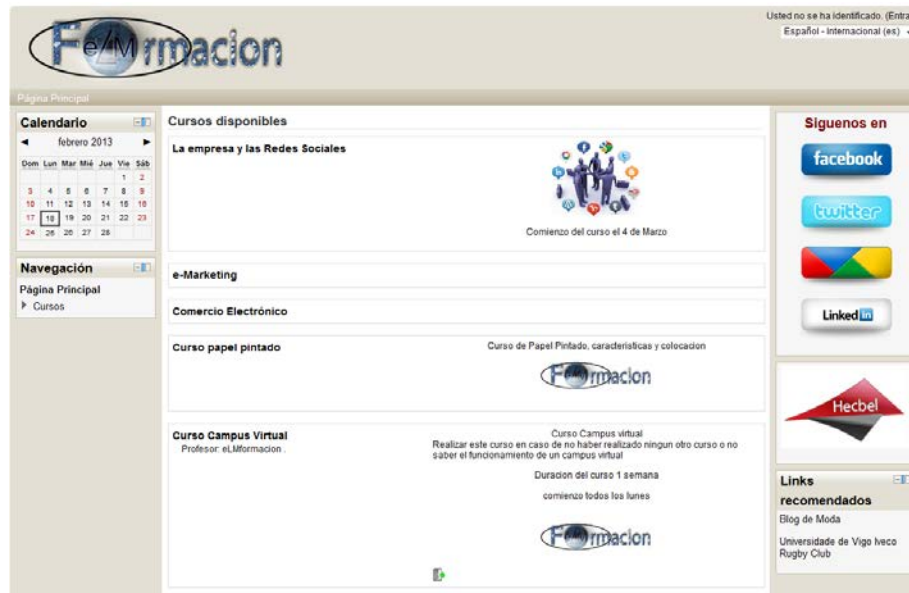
FeLMrmacion

Usted no se ha identificado. (Entra

Español - internacional (es)

Página Principal

Calendario

◄ febrero 2013 ►

| Dom | Lun | Mar | Mié | Jue | Vie | Sáb |
|---|---|---|---|---|---|---|
| | | | | | 1 | 2 |
| 3 | 4 | 5 | 6 | 7 | 8 | 9 |
| 10 | 11 | 12 | 13 | 14 | 15 | 16 |
| 17 | 18 | 19 | 20 | 21 | 22 | 23 |
| 24 | 25 | 26 | 27 | 28 | | |

Navegación

Página Principal

Cursos

Cursos disponibles

La empresa y las Redes Sociales

Comienzo del curso el 4 de Marzo

e-Marketing

Comercio Electrónico

Curso papel pintado

Curso de Papel Pintado, caracteristicas y colocacion

FeLMrmacion

Curso Campus Virtual

Profesor: eLMformacion .

Curso Campus virtual
Realizar este curso en caso de no haber realizado ningun otro curso o no saber el funcionamiento de un campus virtual

Duracion del curso 1 semana

comienzo todos los lunes

FeLMrmacion

Siguenos en

facebook

twitter

LinkedIn

Hecbel

Links recomendados

Blog de Moda

Universidade de Vigo Iveco Rugby Club